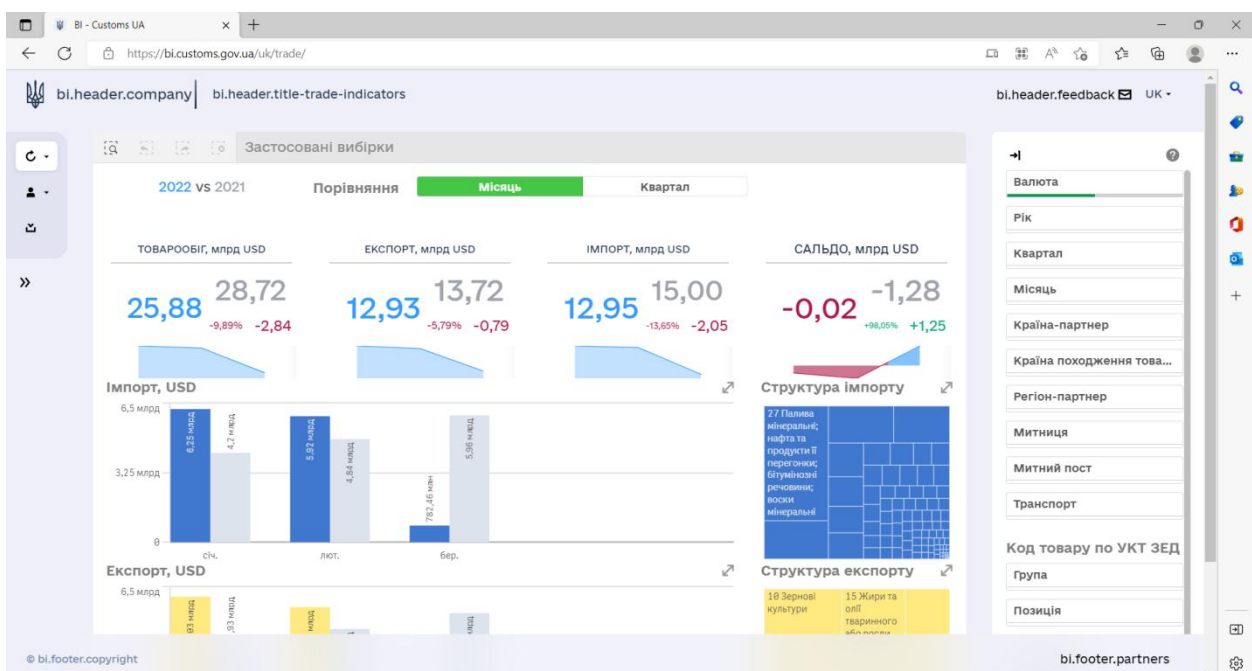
BI - Customs UA

https://bi.customs.gov.ua/uk/trade/

bi.header.company | bi.header.title-trade-indicators

bi.header.feedback UK

Застосовані вибірки

2022 vs 2021

Порівняння

Місяць

Квартал

ТОВАРООБІГ, млрд USD

25,88 28,72 -9,89% -2,84

ЕКСПОРТ, млрд USD

12,93 13,72 -5,79% -0,79

ІМПОРТ, млрд USD

12,95 15,00 -13,65% -2,05

САЛЬДО, млрд USD

-0,02 -1,28 +98,05% +1,25

Імпорт, USD

6,5 млрд

3,25 млрд

0

6,25 млрд

4,2 млрд

5,92 млрд

4,84 млрд

782,46 млн

5,96 млрд

січ.

лют.

бер.

Структура імпорту

27 Палива мінеральні; нафта та продукти її перегонки; бітумінозні речовини; воски мінеральні

Експорт, USD

6,5 млрд

Структура експорту

10 Зернові культури

15 Жири та олії тваринного або росли

Валюта

Рік

Квартал

Місяць

Країна-партнер

Країна походження това...

Регіон-партнер

Митниця

Митний пост

Транспорт

Код товару по УКТ ЗЕД

Група

Позиція

© bi.footer.copyright

bi.footer.partners